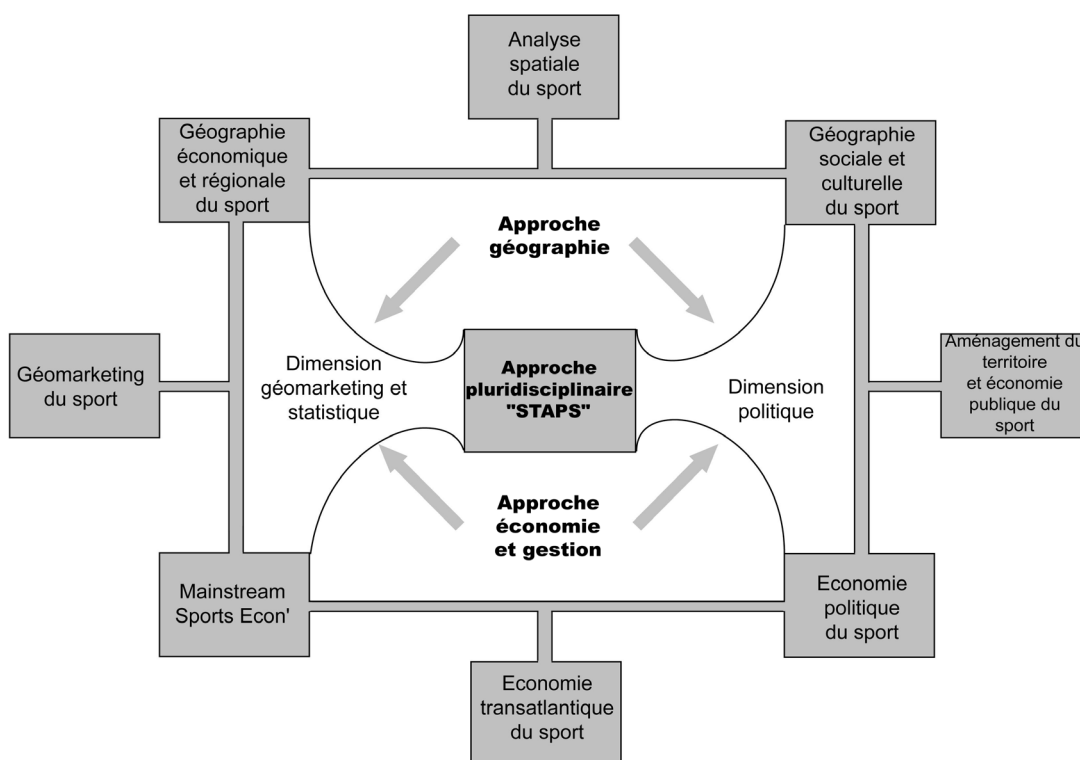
Analyse spatiale du sport

Géographie économique et régionale du sport

Géographie sociale et culturelle du sport

Approche géographie

Géomarketing du sport

Dimension géomarketing et statistique

Approche pluridisciplinaire "STAPS"

Dimension politique

Aménagement du territoire et économie publique du sport

Approche économie et gestion

Mainstream Sports Econ'

Economie politique du sport

Economie transatlantique du sport